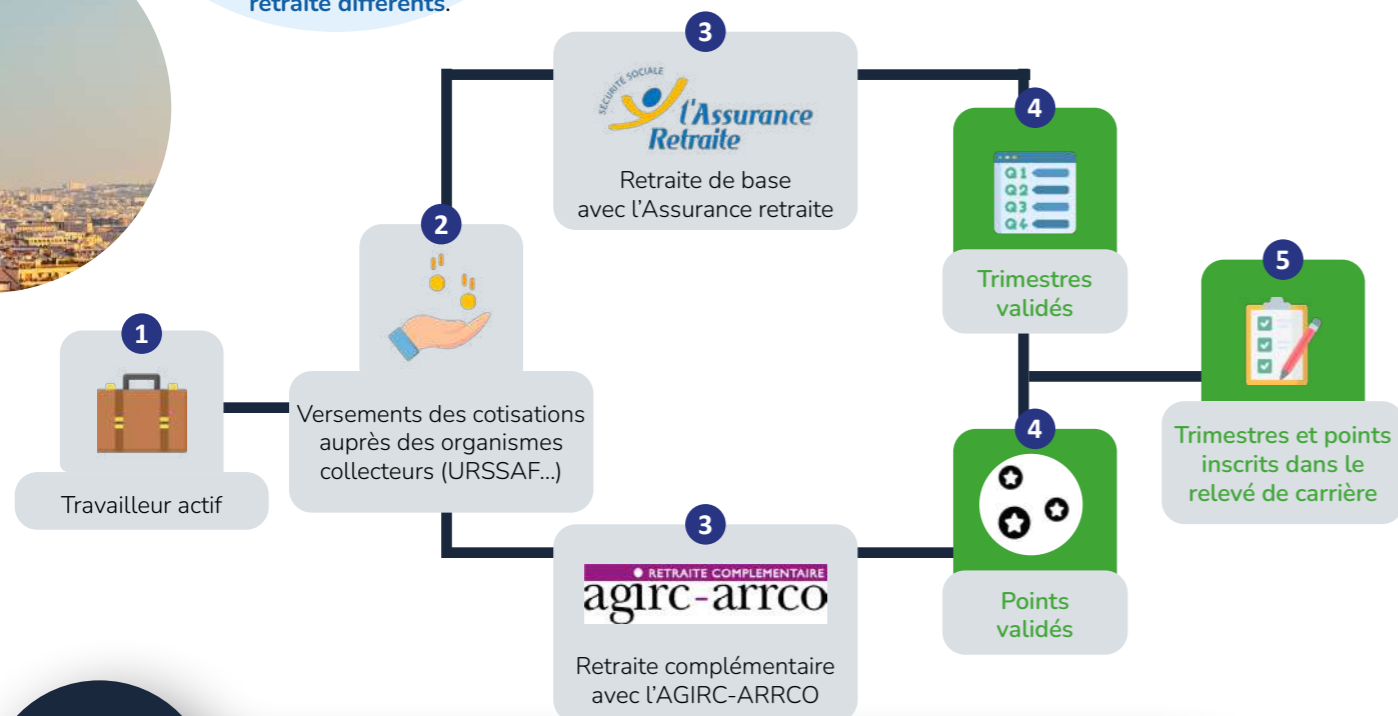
retraite différents.

1
Travailleur actif

2
Versements des cotisations auprès des organismes collecteurs (URSSAF...)

3
SÉCURITÉ SOCIALE
l'Assurance Retraite
Retraite de base avec l'Assurance retraite

3
RETRAITE COMPLEMENTAIRE
agirc-arrco
Retraite complémentaire avec l'AGIRC-ARRCO

4
Q1
Q2
Q3
Q4
Trimestres validés

4
Points validés

5
Trimestres et points inscrits dans le relevé de carrière